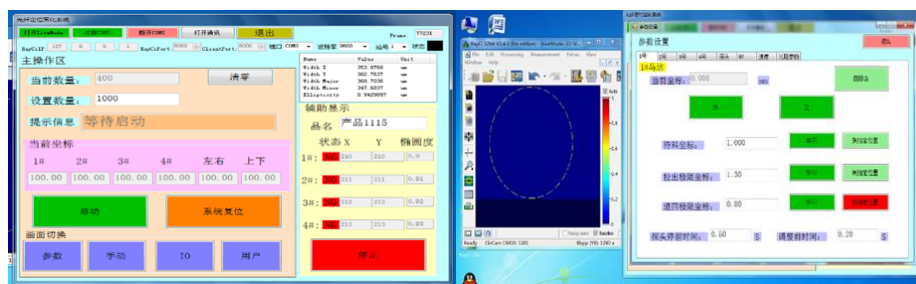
光纤定位简化系统

打开LiveMode 连接COM 断开COM 打开通讯 退出 Frame 77231

RayCiIP 127 0 0 1 RayCiPort 8080 ClientPort 8000 端口 COM3 波特率 9600 站号 1 状态

主操作区

当前数量: 400 清零

设置数量: 1000

提示信息 等待启动

当前坐标

1# 2# 3# 4# 左右 上下

100.00 100.00 100.00 100.00 100.00 100.00

启动 系统复位

画面切换

参数 手动 IO 用户

| Name | Value | Unit |
|---|---|---|
| Width X | 353.8768 | um |
| Width Y | 362.7637 | um |
| Width Major | 360.7036 | um |
| Width Minor | 347.5807 | um |
| Ellipticity | 0.9429067 | um |

辅助显示

品名 产品1115

状态 X Y 椭圆度

1#: NG 210 210 0.0

2#: NG 211 211 0.91

3#: NG 212 212 0.92

4#: NG 213 213 0.93

停止

RayCi 2.4.3 ... File Edit Processing Measurement Extras View Window Help

Ready CinCam CMOS 1201

参数设置

退出

参数设置

1#马达

当前坐标: 0.000 回原点

- +

待料坐标: 1.000 保存 到待料位置

粗出极限坐标: 1.30 保存 到粗出位置

退回极限坐标: 0.80 保存 到退回位置

探头停留时间: 0.60 S 调整前时间: 0.20 S